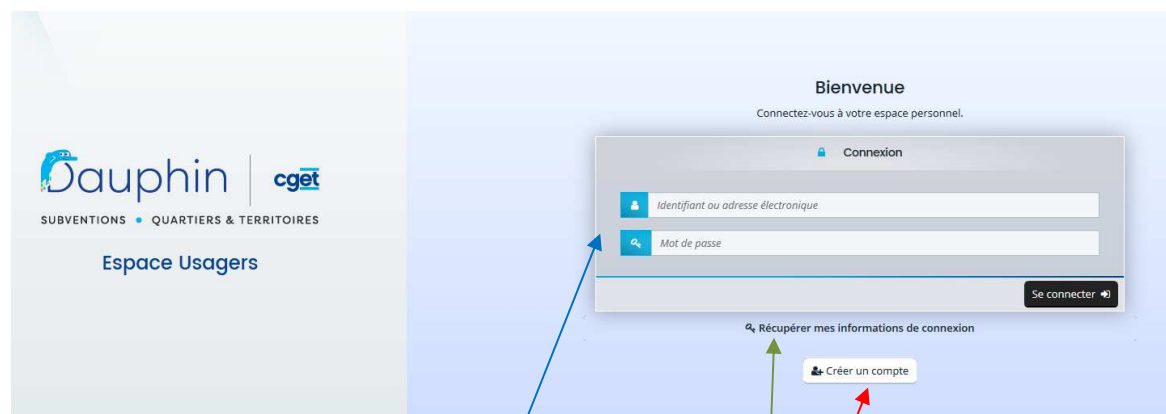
Dauphin | cget

SUBVENTIONS • QUARTIERS & TERRITOIRES

Espace Usagers

Bienvenue

Connectez-vous à votre espace personnel.

Connexion

Identifiant ou adresse électronique

Mot de passe

Se connecter

Récupérer mes informations de connexion

Créer un compte